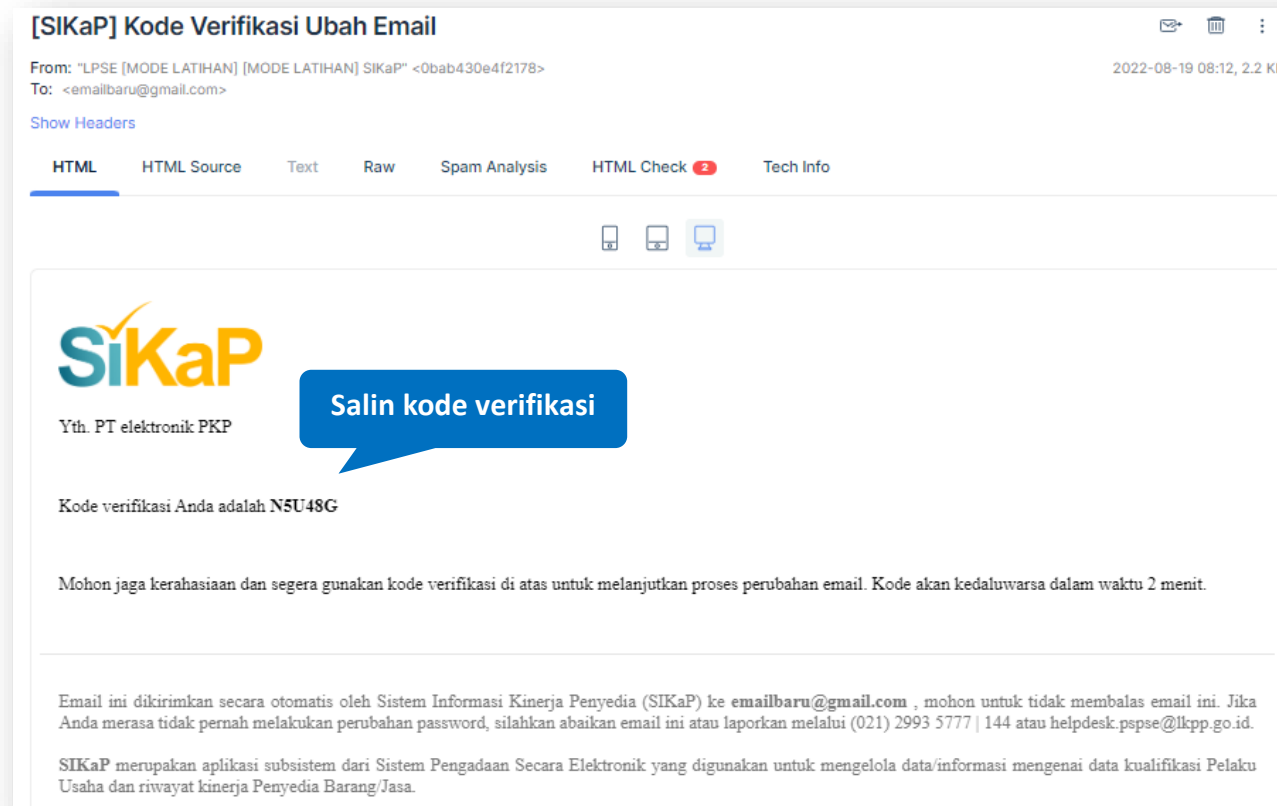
[SIKaP] Kode Verifikasi Ubah Email

From: "LPSE [MODE LATIHAN] [MODE LATIHAN] SIKaP" <0bab430e4f2178>
2022-08-19 08:12, 2.2 K
To: <emailbaru@gmail.com>

Show Headers

HTML
HTML Source
Text
Raw
Spam Analysis
HTML Check 2
Tech Info

SiKaP

Salin kode verifikasi

Yth. PT elektronik PKP

Kode verifikasi Anda adalah **N5U48G**

Mohon jaga kerahasiaan dan segera gunakan kode verifikasi di atas untuk melanjutkan proses perubahan email. Kode akan kedaluwarsa dalam waktu 2 menit.

Email ini dikirimkan secara otomatis oleh Sistem Informasi Kinerja Penyedia (SIKaP) ke **emailbaru@gmail.com** , mohon untuk tidak membalas email ini. Jika Anda merasa tidak pernah melakukan perubahan password, silahkan abaikan email ini atau laporkan melalui (021) 2993 5777 | 144 atau helpdesk.pspse@lkpp.go.id.

**SIKaP** merupakan aplikasi subsistem dari Sistem Pengadaan Secara Elektronik yang digunakan untuk mengelola data/informasi mengenai data kualifikasi Pelaku Usaha dan riwayat kinerja Penyedia Barang/Jasa.